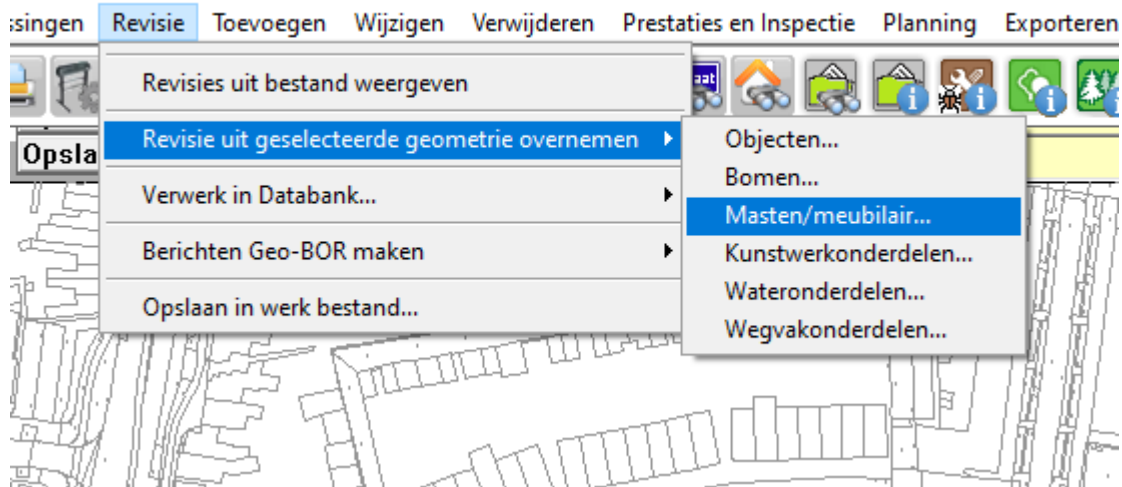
ssingen Revisie Toevoegen Wijzigen Verwijderen Prestaties en Inspectie Planning Exporteren

Opsla

Revisies uit bestand weergeven
Revisie uit geselecteerde geometrie overnemen
Verwerk in Databank...
Berichten Geo-BOR maken
Opslaan in werk bestand...

Objecten...
Bomen...
Masten/meubilair...
Kunstwerkonderdelen...
Wateronderdelen...
Wegvakonderdelen...